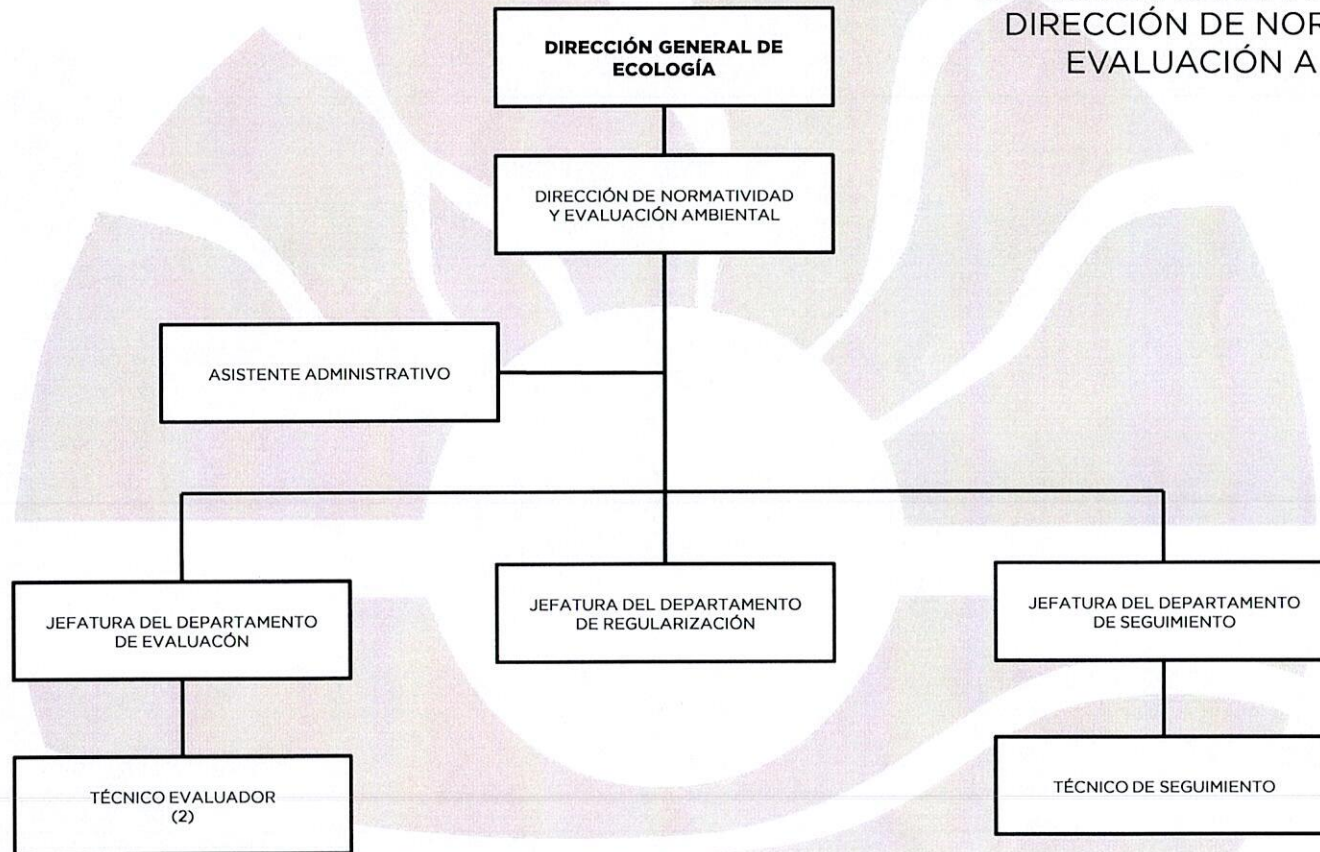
DIRECCIÓN DE NOR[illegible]
EVALUACIÓN A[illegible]

DIRECCIÓN GENERAL DE ECOLOGÍA

DIRECCIÓN DE NORMATIVIDAD Y EVALUACIÓN AMBIENTAL

ASISTENTE ADMINISTRATIVO

JEFATURA DEL DEPARTAMENTO DE EVALUACÓN

JEFATURA DEL DEPARTAMENTO DE REGULARIZACIÓN

JEFATURA DEL DEPARTAMENTO DE SEGUIMIENTO

TÉCNICO EVALUADOR (2)

TÉCNICO DE SEGUIMIENTO